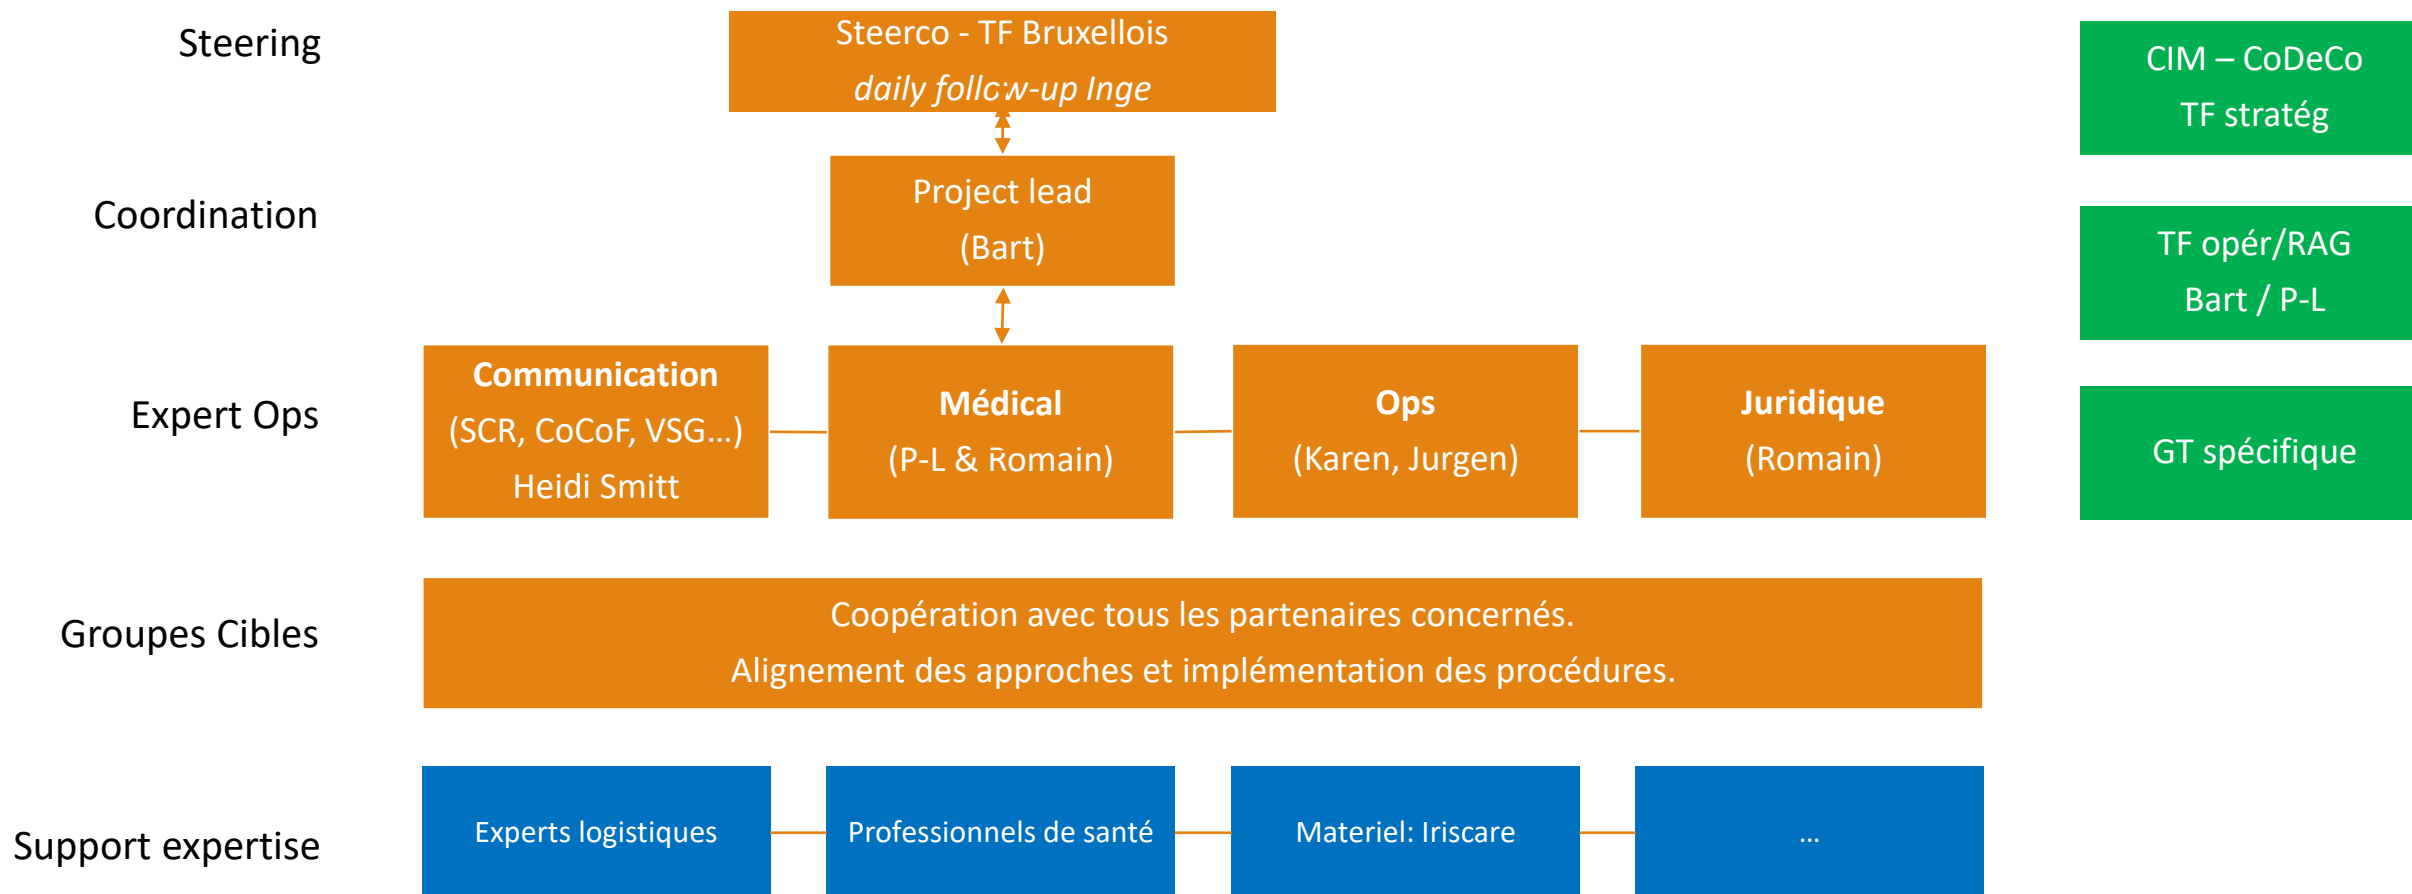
Steering

Steerco - TF Bruxellois
daily follow-up Inge

CIM – CoDeCo
TF stratég

Coordination

Project lead
(Bart)

TF opér/RAG
Bart / P-L

Expert Ops

**Communication**
(SCR, CoCoF, VSG…)
Heidi Smitt

**Médical**
(P-L & Romain)

**Ops**
(Karen, Jurgen)

**Juridique**
(Romain)

GT spécifique

Groupes Cibles

Coopération avec tous les partenaires concernés.
Alignement des approches et implémentation des procédures.

Support expertise

Experts logistiques

Professionnels de santé

Materiel: Iriscare

…